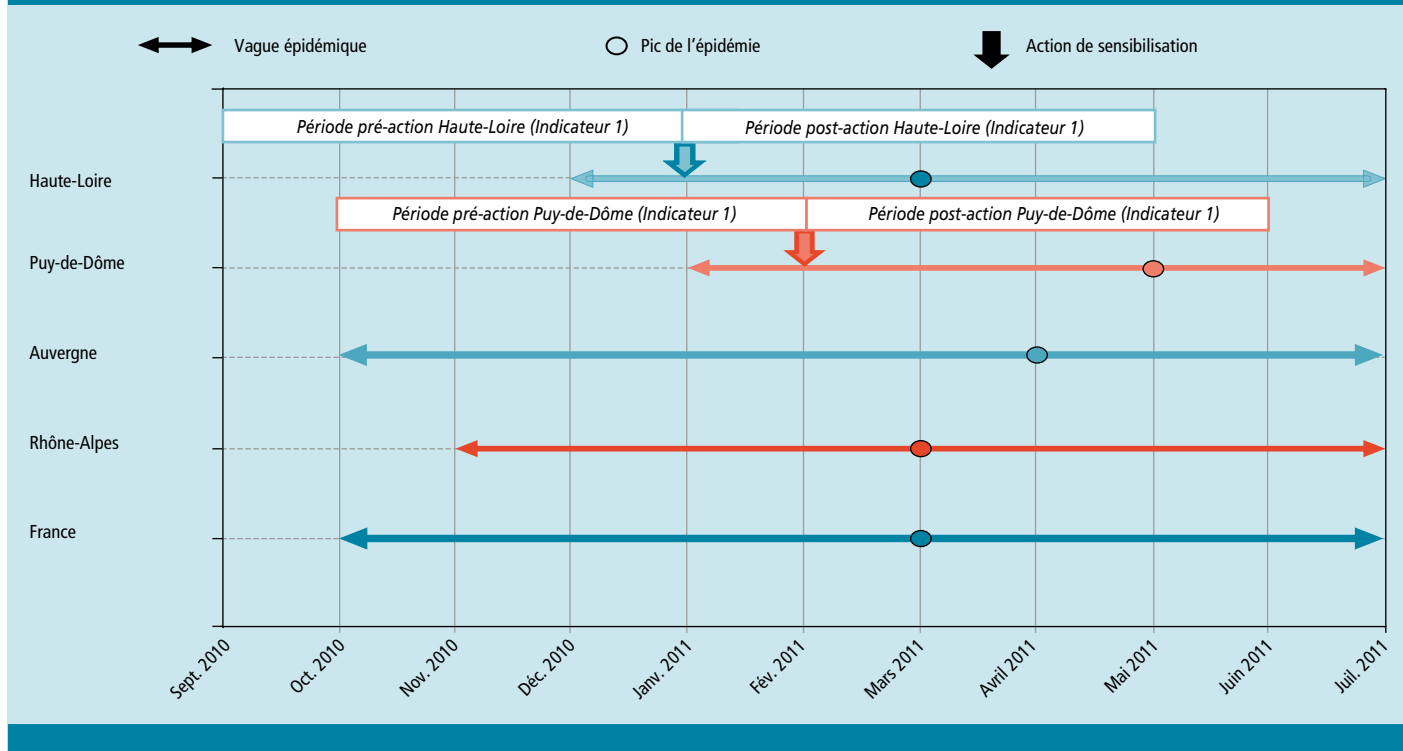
Vague épidémique

Pic de l'épidémie

Action de sensibilisation

Période pré-action Haute-Loire (Indicateur 1)

Période post-action Haute-Loire (Indicateur 1)

Haute-Loire

Période pré-action Puy-de-Dôme (Indicateur 1)

Période post-action Puy-de-Dôme (Indicateur 1)

Puy-de-Dôme

Auvergne

Rhône-Alpes

France

Sept. 2010

Oct. 2010

Nov. 2010

Déc. 2010

Janv. 2011

Fév. 2011

Mars 2011

Avril 2011

Mai 2011

Juin 2011

Juil. 2011